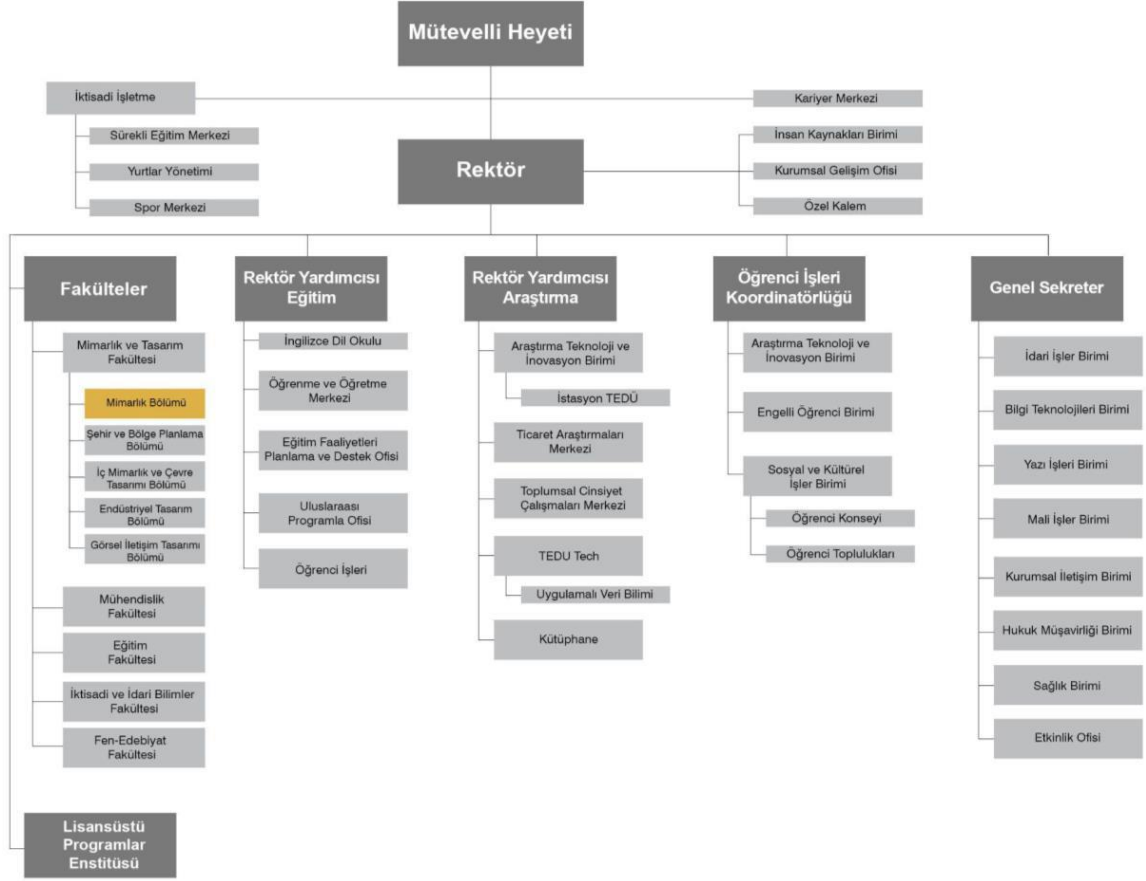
Mütevelli Heyeti

İktisadi İşletme

Sürekli Eğitim Merkezi

Yurtlar Yönetimi

Spor Merkezi

Kariyer Merkezi

İnsan Kaynakları Birimi

Kurumsal Gelişim Ofisi

Özel Kalem

Rektör

Fakülteler

Mimarlık ve Tasarım Fakültesi

Mimarlık Bölümü

Şehir ve Bölge Planlama Bölümü

İç Mimarlık ve Çevre Tasarımı Bölümü

Endüstriyel Tasarım Bölümü

Görsel İletişim Tasarımı Bölümü

Mühendislik Fakültesi

Eğitim Fakültesi

İktisadi ve İdari Bilimler Fakültesi

Fen-Edebiyat Fakültesi

Lisansüstü Programlar Enstitüsü

Rektör Yardımcısı Eğitim

İngilizce Dil Okulu

Öğrenme ve Öğretme Merkezi

Eğitim Faaliyetleri Planlama ve Destek Ofisi

Uluslaraası Programla Ofisi

Öğrenci İşleri

Rektör Yardımcısı Araştırma

Araştırma Teknoloji ve İnovasyon Birimi

İstasyon TEDÜ

Ticaret Araştırmaları Merkezi

Toplumsal Cinsiyet Çalışmaları Merkezi

TEDU Tech

Uygulamalı Veri Bilimi

Kütüphane

Öğrenci İşleri Koordinatörlüğü

Araştırma Teknoloji ve İnovasyon Birimi

Engelli Öğrenci Birimi

Sosyal ve Kültürel İşler Birimi

Öğrenci Konseyi

Öğrenci Toplulukları

Genel Sekreter

İdari İşler Birimi

Bilgi Teknolojileri Birimi

Yazı İşleri Birimi

Mali İşler Birimi

Kurumsal İletişim Birimi

Hukuk Müşavirliği Birimi

Sağlık Birimi

Etkinlik Ofisi